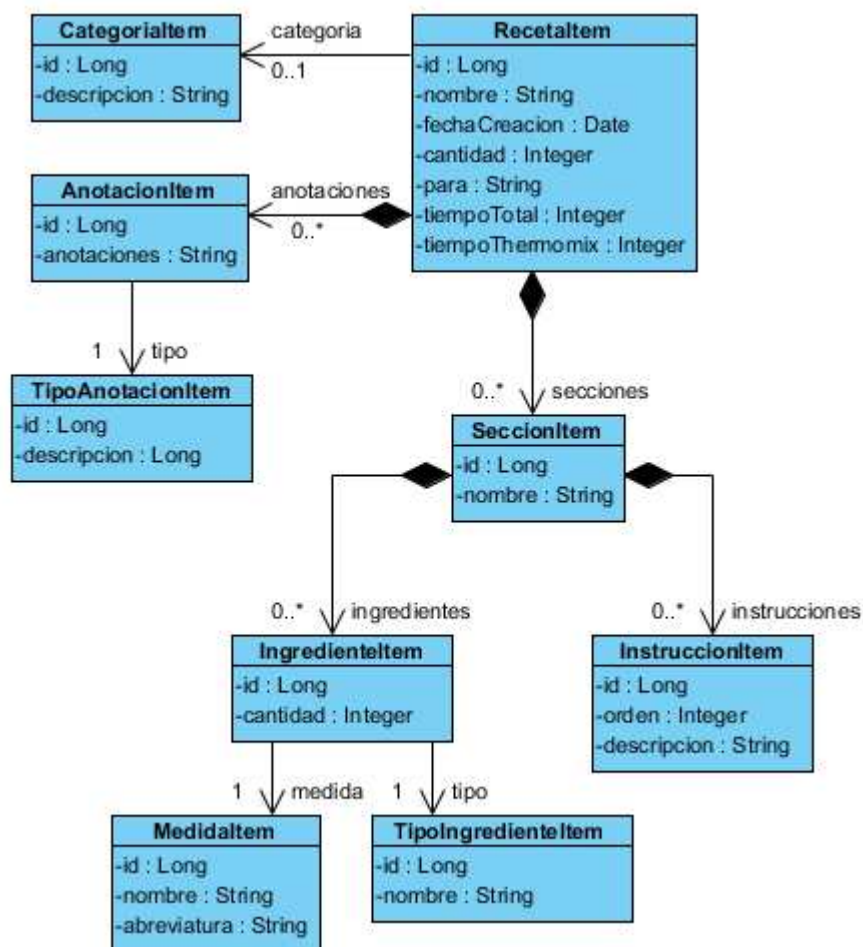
CategoriaItem
-id : Long
-descripcion : String

categoria
0..1

RecetaItem
-id : Long
-nombre : String
-fechaCreacion : Date
-cantidad : Integer
-para : String
-tiempoTotal : Integer
-tiempoThermomix : Integer

AnotacionItem
-id : Long
-anotaciones : String

anotaciones
0..*

1 tipo

TipoAnotacionItem
-id : Long
-descripcion : Long

0..* secciones

SeccionItem
-id : Long
-nombre : String

0..* ingredientes

0..* instrucciones

IngredienteItem
-id : Long
-cantidad : Integer

InstruccionItem
-id : Long
-orden : Integer
-descripcion : String

1 medida

1 tipo

MedidaItem
-id : Long
-nombre : String
-abreviatura : String

TipoIngredienteItem
-id : Long
-nombre : String